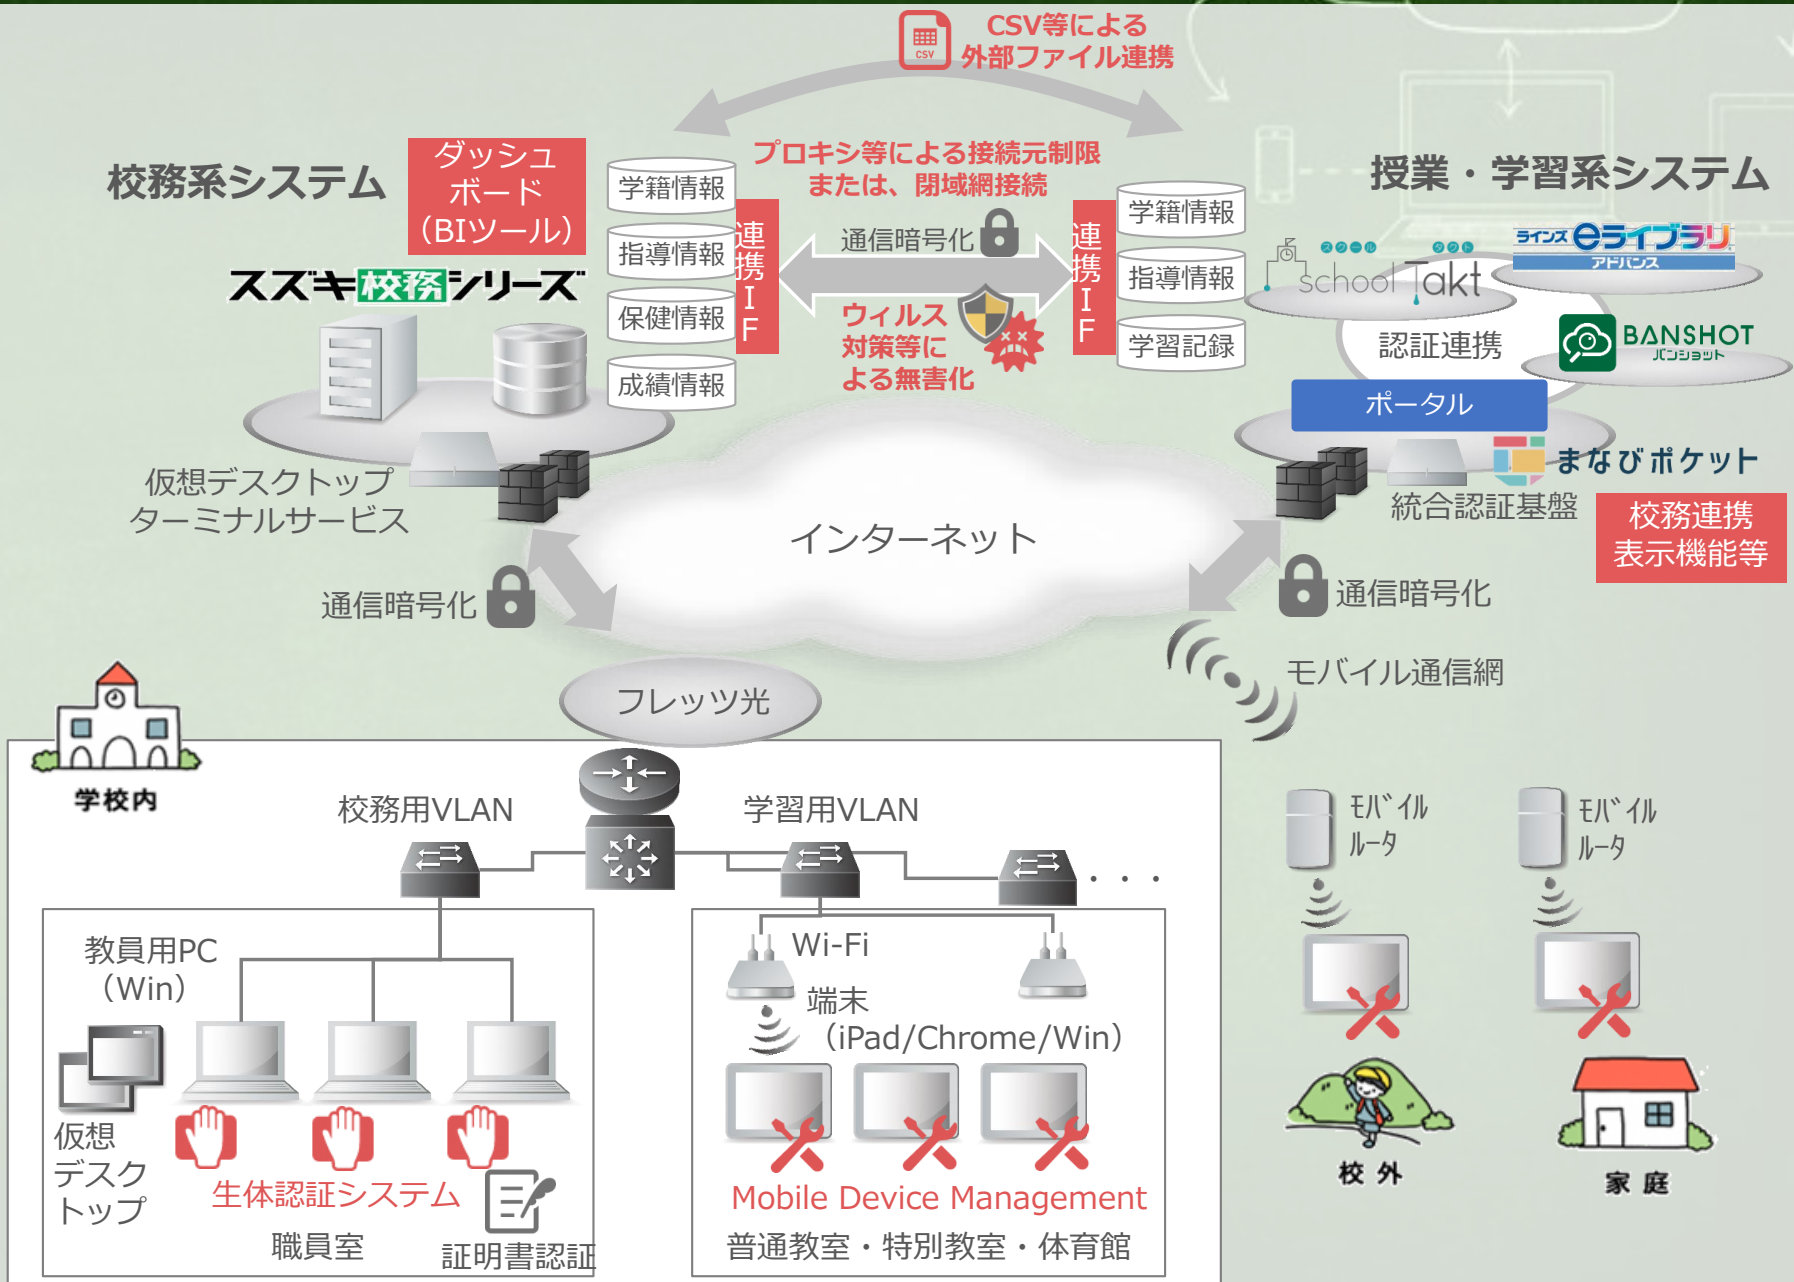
CSV
CSV等による
外部ファイル連携

校務系システム

ダッシュボード（BIツール）

スズキ校務シリーズ

学籍情報
指導情報
保健情報
成績情報

連携IF

プロキシ等による接続元制限
または、閉域網接続

通信暗号化

ウィルス対策等による無害化

連携IF

学籍情報
指導情報
学習記録

授業・学習系システム

school Takt

ラインズeライブラリ アドバンス

認証連携

BANSHOT バンショット

ポータル

まなびポケット

統合認証基盤

校務連携
表示機能等

仮想デスクトップ
ターミナルサービス

インターネット

通信暗号化

通信暗号化

モバイル通信網

フレッツ光

学校内

校務用VLAN

学習用VLAN

・・・

モバイルルータ

モバイルルータ

教員用PC
（Win）

仮想デスクトップ

生体認証システム

職員室

証明書認証

Wi-Fi

端末
（iPad/Chrome/Win）

Mobile Device Management

普通教室・特別教室・体育館

校外

家庭